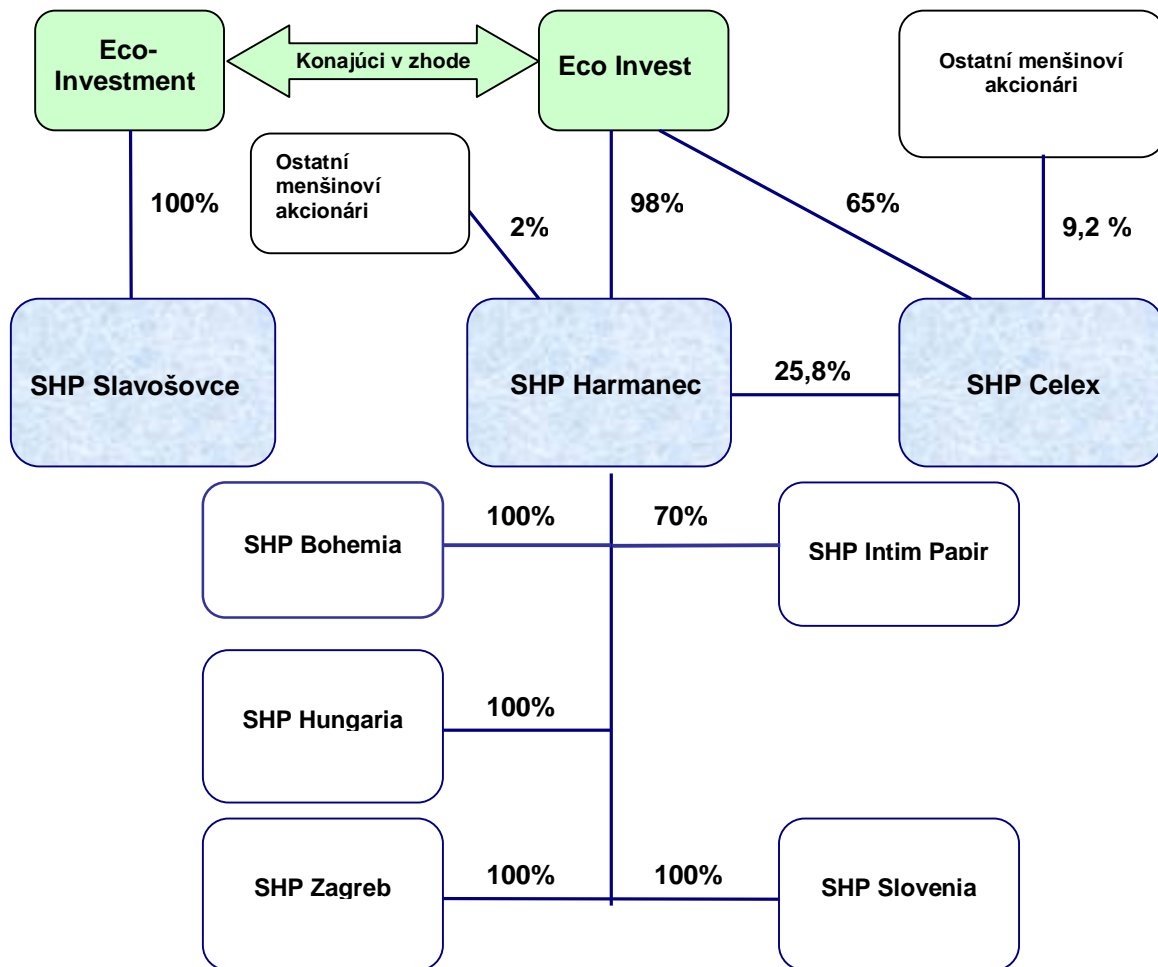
Eco-Investment

Konajúci v zhode

Eco Invest

Ostatní menšinoví akcionári

Ostatní menšinoví akcionári

100%

2%

98%

65%

9,2 %

SHP Slavošovce

SHP Harmanec

25,8%

SHP Celex

SHP Bohemia

100%

70%

SHP Intim Papir

SHP Hungaria

100%

SHP Zagreb

100%

100%

SHP Slovenia